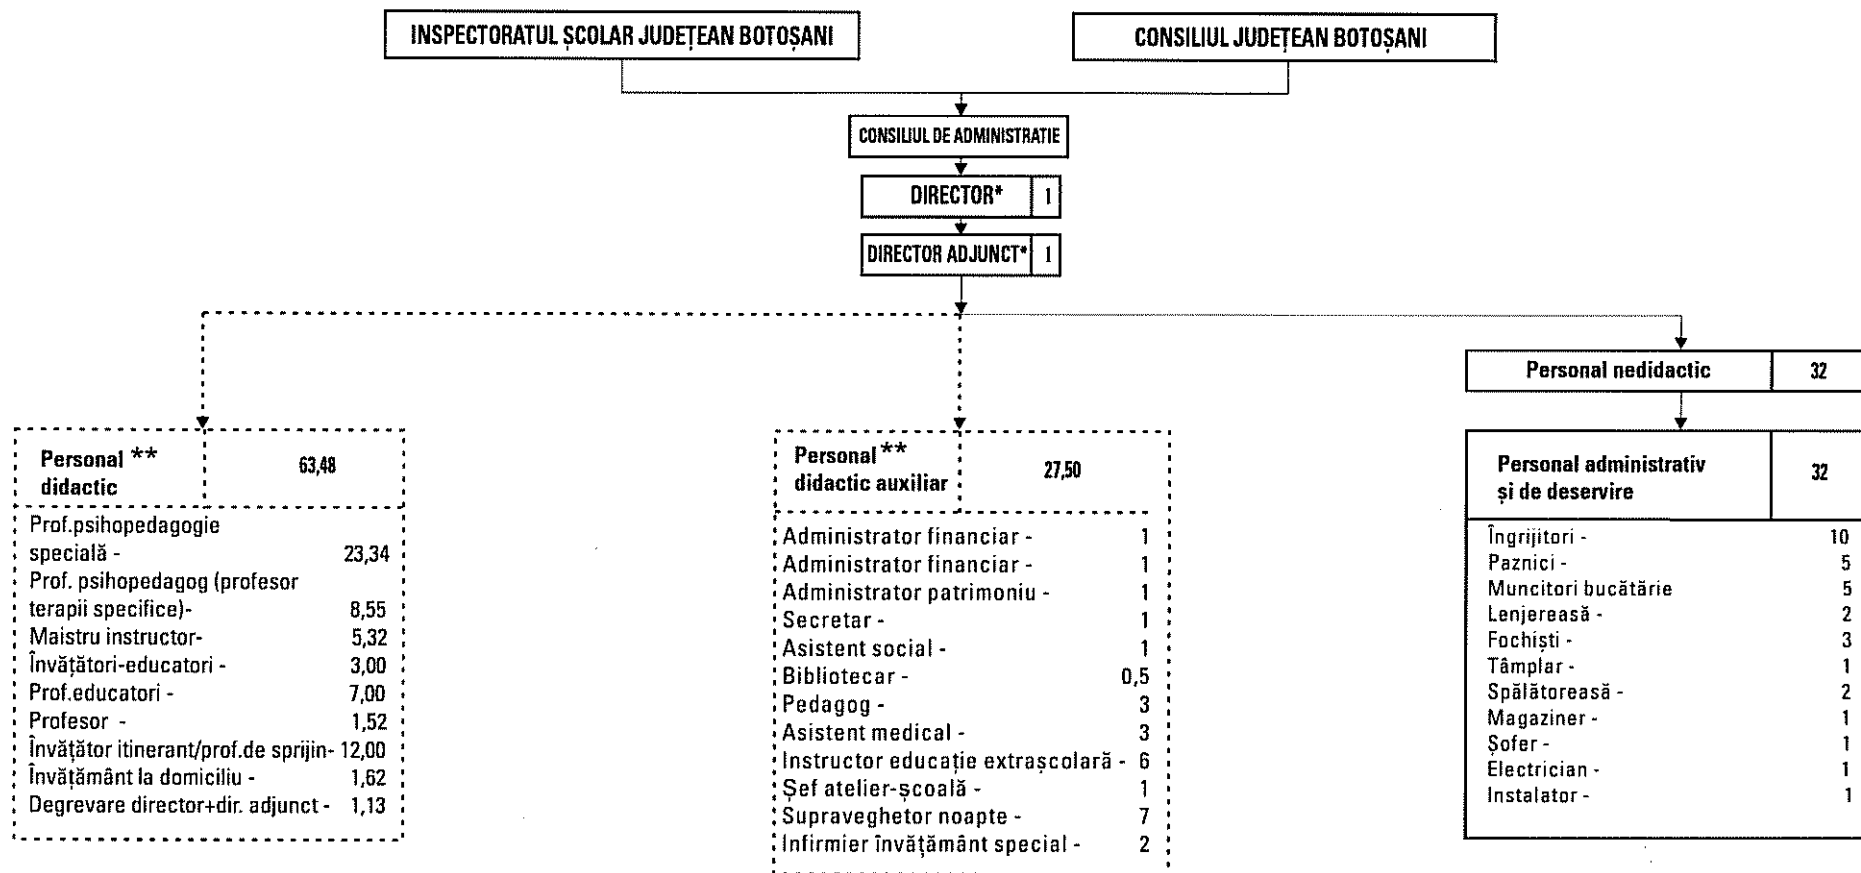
INSPECTORATUL ȘCOLAR JUDEȚEAN BOTOȘANI

CONSILIUL JUDEȚEAN BOTOȘANI

CONSILIUL DE ADMINISTRATIE

DIRECTOR* 1

DIRECTOR ADJUNCT* 1

Personal nedidactic 32

Personal ** didactic 63,48

Prof.psihopedagogie specială - 23,34
Prof. psihopedagog (profesor terapii specifice)- 8,55
Maistru instructor- 5,32
Învățători-educatori - 3,00
Prof.educatori - 7,00
Profesor - 1,52
Învățător itinerant/prof.de sprijin- 12,00
Învățământ la domiciliu - 1,62
Degrevare director+dir. adjunct - 1,13

Personal ** didactic auxiliar 27,50

Administrator financiar - 1
Administrator financiar - 1
Administrator patrimoniu - 1
Secretar - 1
Asistent social - 1
Bibliotecar - 0,5
Pedagog - 3
Asistent medical - 3
Instructor educație extrașcolară - 6
Șef atelier-școală - 1
Supraveghetor noapte - 7
Infirmier învățământ special - 2

Personal administrativ și de deservire 32

Îngrijitori - 10
Paznici - 5
Muncitori bucătărie 5
Lenjereasă - 2
Fochiști - 3
Tâmplar - 1
Spălătoreasă - 2
Magaziner - 1
Șofer - 1
Electrician - 1
Instalator - 1